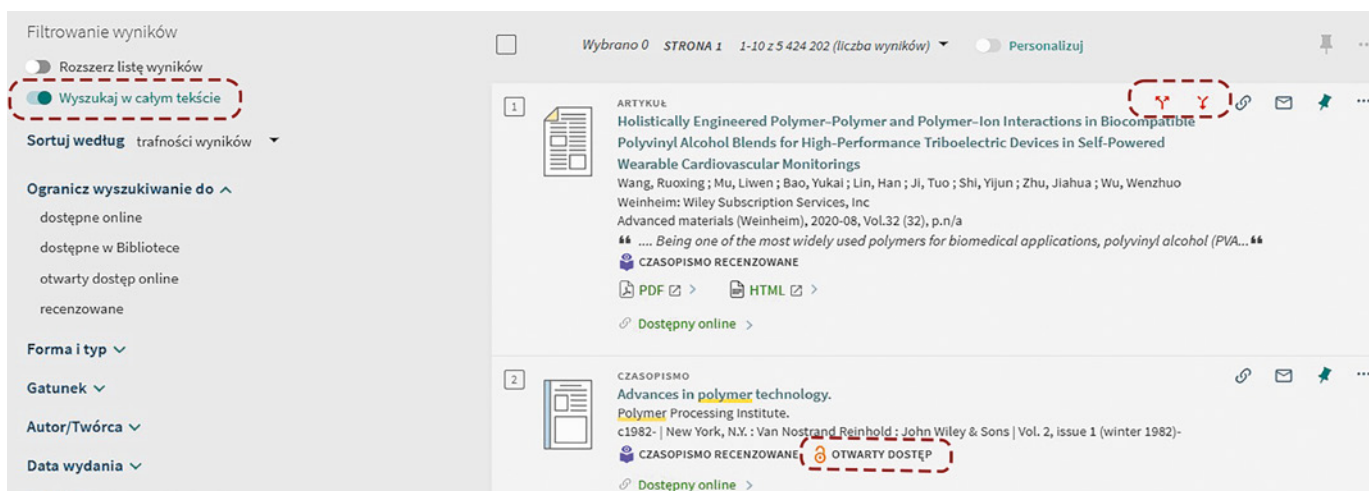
Filtrowanie wyników

Rozszerz listę wyników

Wyszukaj w całym tekście

Sortuj według trafności wyników

Ogranicz wyszukiwanie do

dostępne online

dostępne w Bibliotece

otwarty dostęp online

recenzowane

Forma i typ

Gatunek

Autor/Twórca

Data wydania

Wybrano 0 STRONA 1 1-10 z 5 424 202 (liczba wyników) Personalizuj

1

ARTYKUŁ

Holistically Engineered Polymer–Polymer and Polymer–Ion Interactions in Biocompatible Polyvinyl Alcohol Blends for High-Performance Triboelectric Devices in Self-Powered Wearable Cardiovascular Monitorings

Wang, Ruoxing ; Mu, Liwen ; Bao, Yukai ; Lin, Han ; Ji, Tuo ; Shi, Yijun ; Zhu, Jiahua ; Wu, Wenzhuo

Weinheim: Wiley Subscription Services, Inc

Advanced materials (Weinheim), 2020-08, Vol.32 (32), p.n/a

.... Being one of the most widely used polymers for biomedical applications, polyvinyl alcohol (PVA...

CZASOPISMO RECENZOWANE

PDF HTML

Dostępny online

2

CZASOPISMO

Advances in polymer technology.

Polymer Processing Institute.

c1982- | New York, N.Y. : Van Nostrand Reinhold : John Wiley & Sons | Vol. 2, issue 1 (winter 1982)-

CZASOPISMO RECENZOWANE OTWARTY DOSTĘP

Dostępny online